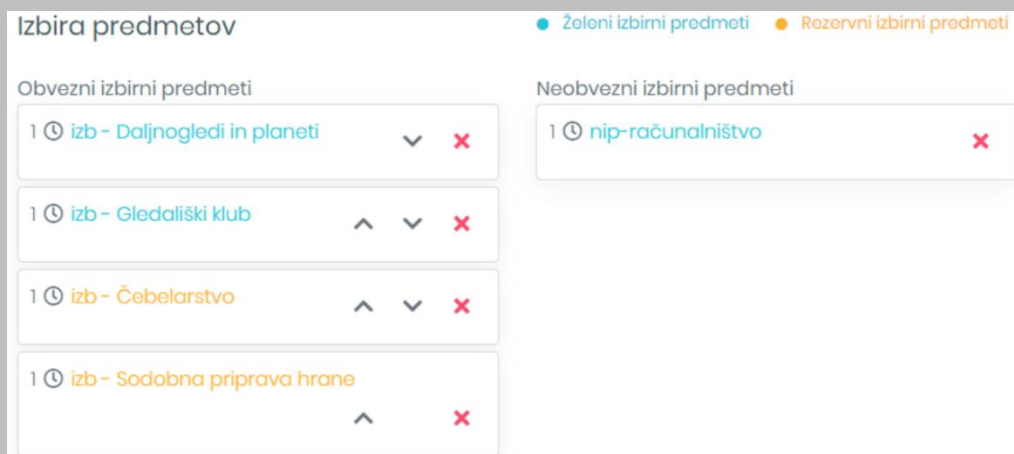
Izbira predmetov

Želeni izbirni predmeti
Rezervni izbirni predmeti

Obvezni izbirni predmeti

1 izb - Daljnogledi in planeti

1 izb - Gledališki klub

1 izb - Čebelarstvo

1 izb - Sodobna priprava hrane

Neobvezni izbirni predmeti

1 nip-računalništvo